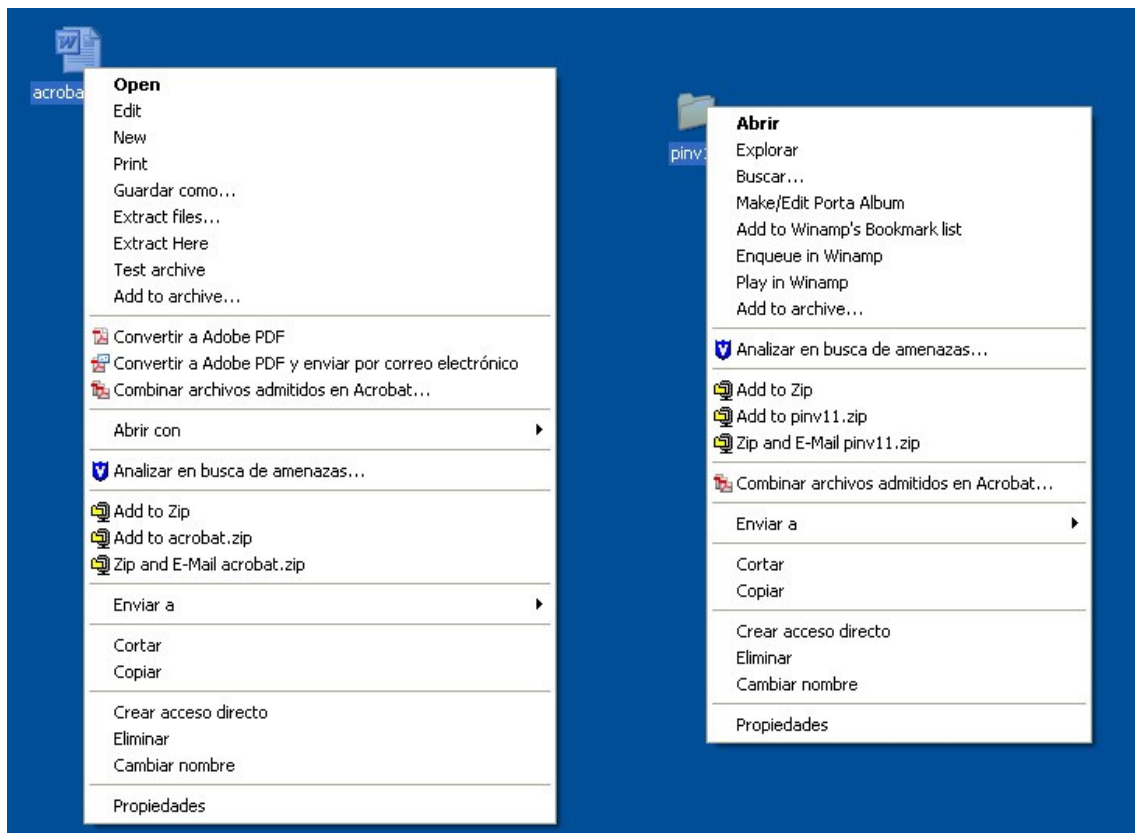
acroba

Open
Edit
New
Print
Guardar como...
Extract files...
Extract Here
Test archive
Add to archive...

Convertir a Adobe PDF
Convertir a Adobe PDF y enviar por correo electrónico
Combinar archivos admitidos en Acrobat...

Abrir con

Analizar en busca de amenazas...

Add to Zip
Add to acrobat.zip
Zip and E-Mail acrobat.zip

Enviar a

Cortar
Copiar

Crear acceso directo
Eliminar
Cambiar nombre

Propiedades

pinv1

Abrir
Explorar
Buscar...
Make/Edit Porta Album
Add to Winamp's Bookmark list
Enqueue in Winamp
Play in Winamp
Add to archive...

Analizar en busca de amenazas...

Add to Zip
Add to pinv11.zip
Zip and E-Mail pinv11.zip

Combinar archivos admitidos en Acrobat...

Enviar a

Cortar
Copiar

Crear acceso directo
Eliminar
Cambiar nombre

Propiedades